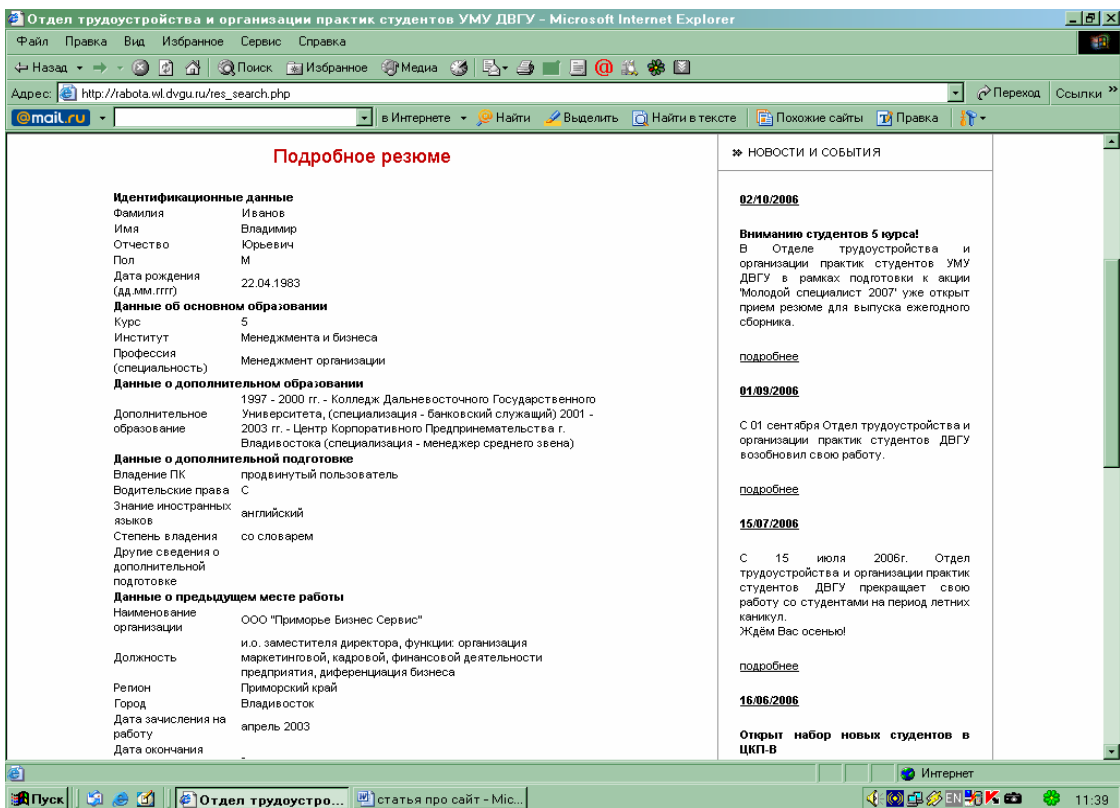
Отдел трудоустройства и организации практик студентов УМУ ДВГУ - Microsoft Internet Explorer

Файл Правка Вид Избранное Сервис Справка

Назад Поиск Избранное Медиа

Адрес: http://rabota.wl.dvgu.ru/res_search.php Переход Ссылки

@mail.ru в Интернете Найти Выделить Найти в тексте Похожие сайты Правка

Подробное резюме

| | |
|---|---|
| **Идентификационные данные** | |
| Фамилия | Иванов |
| Имя | Владимир |
| Отчество | Юрьевич |
| Пол | М |
| Дата рождения (дд.мм.гггг) | 22.04.1983 |
| **Данные об основном образовании** | |
| Курс | 5 |
| Институт | Менеджмента и бизнеса |
| Профессия (специальность) | Менеджмент организации |
| **Данные о дополнительном образовании** | |
| Дополнительное образование | 1997 - 2000 гг. - Колледж Дальневосточного Государственного Университета, (специализация - банковский служащий) 2001 - 2003 гг. - Центр Корпоративного Предпринемательства г. Владивостока (специализация - менеджер среднего звена) |
| **Данные о дополнительной подготовке** | |
| Владение ПК | продвинутый пользователь |
| Водительские права | С |
| Знание иностранных языков | английский |
| Степень владения | со словарем |
| Другие сведения о дополнительной подготовке | |
| **Данные о предыдущем месте работы** | |
| Наименование организации | ООО "Приморье Бизнес Сервис" |
| Должность | и.о. заместителя директора, функции: организация маркетинговой, кадровой, финансовой деятельности предприятия, диференциация бизнеса |
| Регион | Приморский край |
| Город | Владивосток |
| Дата зачисления на работу | апрель 2003 |
| Дата окончания | - |

» НОВОСТИ И СОБЫТИЯ

02/10/2006

Вниманию студентов 5 курса!
В Отделе трудоустройства и организации практик студентов УМУ ДВГУ в рамках подготовки к акции 'Молодой специалист 2007' уже открыт прием резюме для выпуска ежегодного сборника.

подробнее

01/09/2006

С 01 сентября Отдел трудоустройства и организации практик студентов ДВГУ возобновил свою работу.

подробнее

15/07/2006

С 15 июля 2006г. Отдел трудоустройства и организации практик студентов ДВГУ прекращает свою работу со студентами на период летних каникул.
Ждём Вас осенью!

подробнее

16/06/2006

Открыт набор новых студентов в ЦКП-В

Интернет

Пуск Отдел трудоустро... статья про сайт - Mic... 11:39